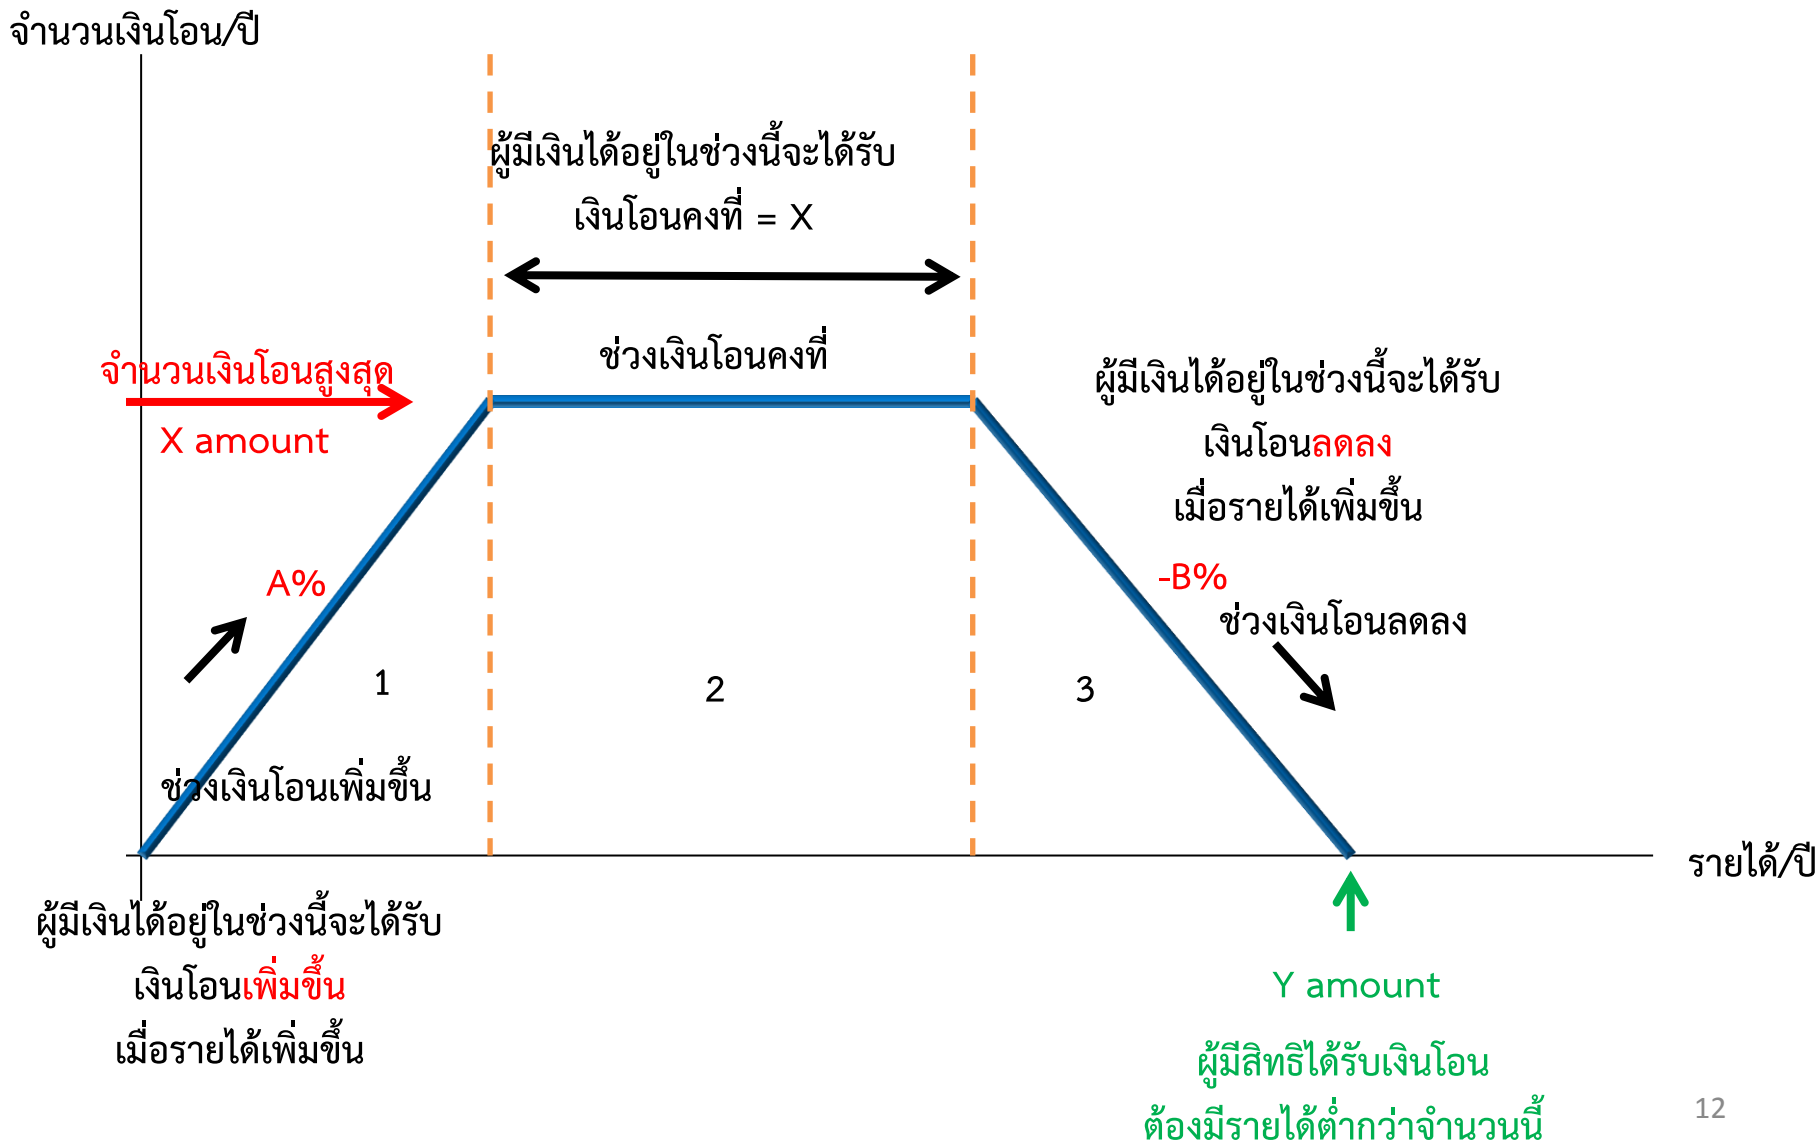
จำนวนเงินโอน/ปี

ผู้มีเงินได้อยู่ในช่วงนี้จะได้รับ
เงินโอนคงที่ = X

ช่วงเงินโอนคงที่

จำนวนเงินโอนสูงสุด
X amount

ผู้มีเงินได้อยู่ในช่วงนี้จะได้รับ
เงินโอนลดลง
เมื่อรายได้เพิ่มขึ้น

A%

-B%

ช่วงเงินโอนลดลง

1

2

3

ช่วงเงินโอนเพิ่มขึ้น

รายได้/ปี

ผู้มีเงินได้อยู่ในช่วงนี้จะได้รับ
เงินโอนเพิ่มขึ้น
เมื่อรายได้เพิ่มขึ้น

Y amount

ผู้มีสิทธิได้รับเงินโอน
ต้องมีรายได้ต่ำกว่าจำนวนนี้

12